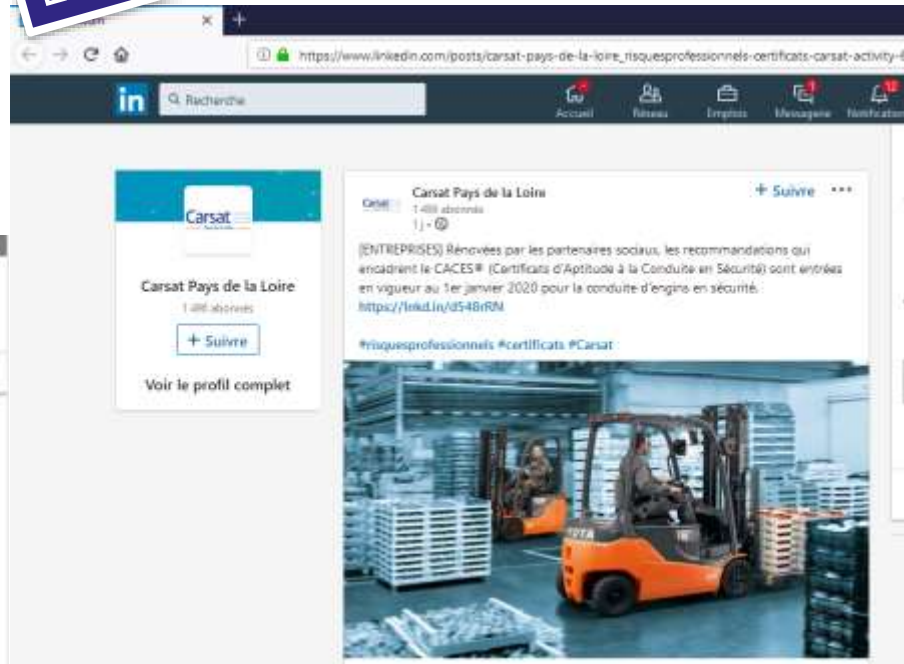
https://www.linkedin.com/posts/carsat-pays-de-la-loire_risquesprofessionnels-certificats-carsat-activity-6

in Recherche

Accueil Réseau Emplois Messagerie Notifications

Carsat

Carsat Pays de la Loire

1 486 abonnés

+ Suivre

Voir le profil complet

Carsat

Carsat Pays de la Loire

1 486 abonnés

1 j •

+ Suivre •••

[ENTREPRISES] Rénovées par les partenaires sociaux, les recommandations qui encadrent le CACES® (Certificats d'Aptitude à la Conduite en Sécurité) sont entrées en vigueur au 1er janvier 2020 pour la conduite d'engins en sécurité. https://lnkd.in/d548rRN

#risquesprofessionnels #certificats #Carsat

TOYOTA